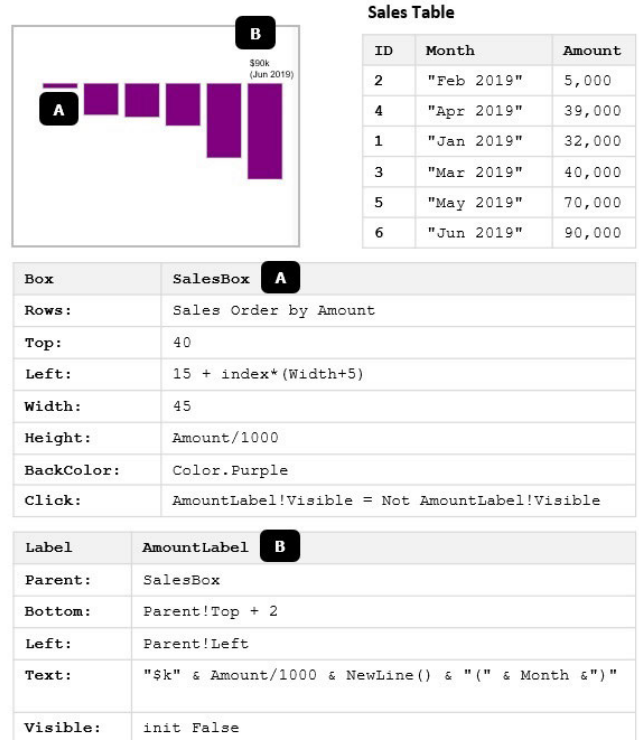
B

$90k
(Jun 2019)

A

Sales Table

| ID | Month | Amount |
|---|---|---|
| 2 | "Feb 2019" | 5,000 |
| 4 | "Apr 2019" | 39,000 |
| 1 | "Jan 2019" | 32,000 |
| 3 | "Mar 2019" | 40,000 |
| 5 | "May 2019" | 70,000 |
| 6 | "Jun 2019" | 90,000 |

| Box | SalesBox A |
|---|---|
| Rows: | Sales Order by Amount |
| Top: | 40 |
| Left: | 15 + index*(Width+5) |
| Width: | 45 |
| Height: | Amount/1000 |
| BackColor: | Color.Purple |
| Click: | AmountLabel!Visible = Not AmountLabel!Visible |

| Label | AmountLabel B |
|---|---|
| Parent: | SalesBox |
| Bottom: | Parent!Top + 2 |
| Left: | Parent!Left |
| Text: | "$k" & Amount/1000 & NewLine() & "(" & Month &")" |
| Visible: | init False |